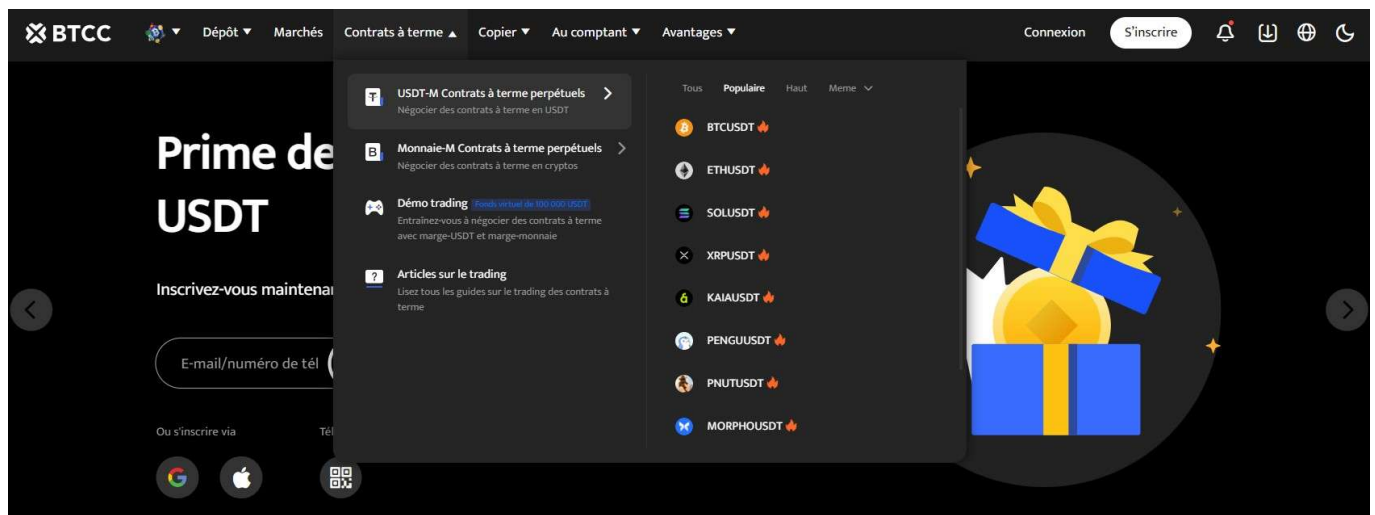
BTCC Dépôt Marchés Contrats à terme Copier Au comptant Avantages Connexion S'inscrire

USDT-M Contrats à terme perpétuels
Négocier des contrats à terme en USDT

Monnaie-M Contrats à terme perpétuels
Négocier des contrats à terme en cryptos

Démo trading Fonds virtuel de 100 000 USDT
Entraînez-vous à négocier des contrats à terme avec marge-USDT et marge-monnaie

Articles sur le trading
Lisez tous les guides sur le trading des contrats à terme

Tous Populaire Haut Meme

BTCUSDT
ETHUSDT
SOLUSDT
XRPUSDT
KAIAUSDT
PENGUUSDT
PNUTUSDT
MORPHOUSDT

Prime de
USDT

Inscrivez-vous maintenar

E-mail/numéro de tél

Ou s'inscrire via

Tél